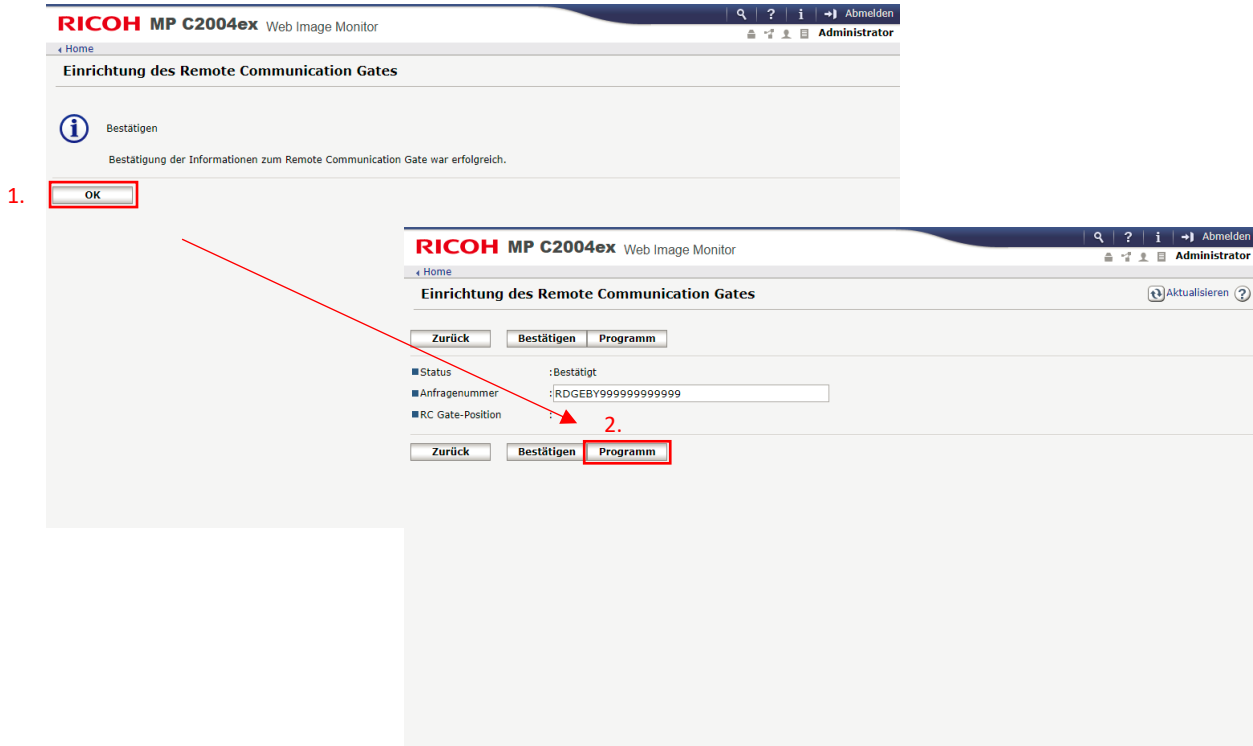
RICOH MP C2004ex Web Image Monitor

? i Abmelden

Administrator

Home

Einrichtung des Remote Communication Gates

Bestätigen

Bestätigung der Informationen zum Remote Communication Gate war erfolgreich.

1.

OK

RICOH MP C2004ex Web Image Monitor

? i Abmelden

Administrator

Home

Einrichtung des Remote Communication Gates

Aktualisieren ?

Zurück Bestätigen Programm

Status :Bestätigt

Anfragenummer :RDGEBY999999999999

RC Gate-Position :

2.

Zurück Bestätigen Programm